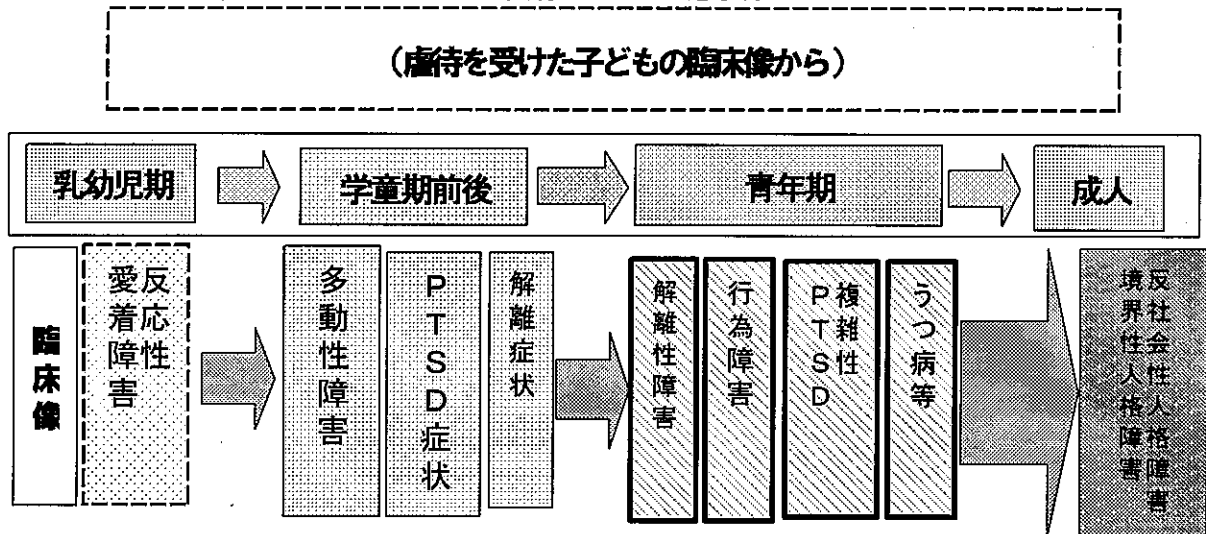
（虐待を受けた子どもの臨床像から）

乳幼児期

学童期前後

青年期

成人

臨床像

反応性愛着障害

多動性障害

PTSD症状

解離症状

解離性障害

行為障害

複雑性PTSD

うつ病等

反社会性人格障害
境界性人格障害